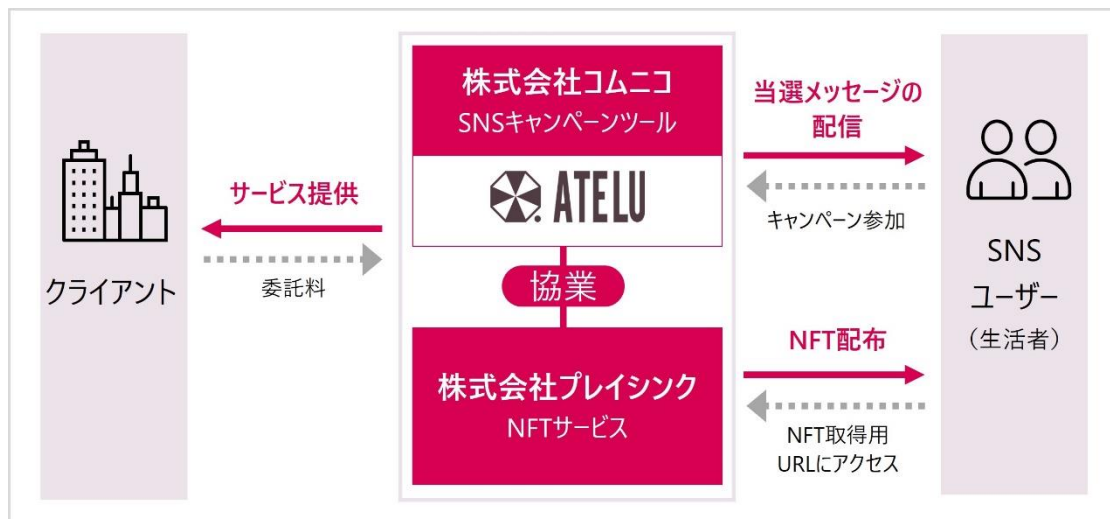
クライアント

サービス提供

委託料

株式会社コムニコ
SNSキャンペーンツール

ATELU

協業

株式会社プレイシンク
NFTサービス

当選メッセージの配信

キャンペーン参加

NFT配布

NFT取得用
URLにアクセス

SNS
ユーザー
(生活者)